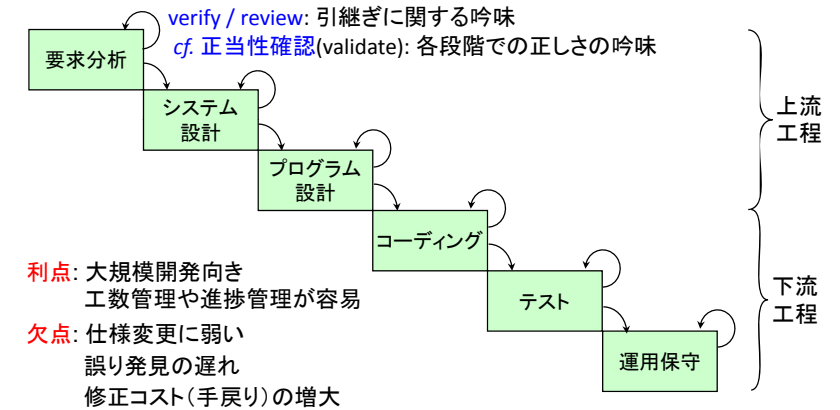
verify / review: 引継ぎに関する吟味

cf. 正当性確認(validate): 各段階での正しさの吟味

要求分析

システム設計

プログラム設計

コーディング

テスト

運用保守

上流工程

下流工程

利点: 大規模開発向き
工数管理や進捗管理が容易

欠点: 仕様変更に弱い
誤り発見の遅れ
修正コスト(手戻り)の増大